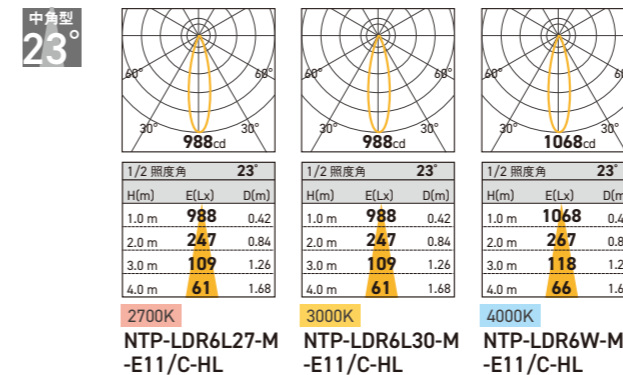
中角型
23°

60° 60°
30° 30°
988cd

| 1/2 照度角 | | 23° |
|---|---|---|
| H(m) | E(Lx) | D(m) |
| 1.0 m | 988 | 0.42 |
| 2.0 m | 247 | 0.84 |
| 3.0 m | 109 | 1.26 |
| 4.0 m | 61 | 1.68 |

2700K
NTP-LDR6L27-M-E11/C-HL

60° 60°
30° 30°
988cd

| 1/2 照度角 | | 23° |
|---|---|---|
| H(m) | E(Lx) | D(m) |
| 1.0 m | 988 | 0.42 |
| 2.0 m | 247 | 0.84 |
| 3.0 m | 109 | 1.26 |
| 4.0 m | 61 | 1.68 |

3000K
NTP-LDR6L30-M-E11/C-HL

60° 60°
30° 30°
1068cd

| 1/2 照度角 | | 23° |
|---|---|---|
| H(m) | E(Lx) | D(m) |
| 1.0 m | 1068 | 0.4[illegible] |
| 2.0 m | 267 | 0.8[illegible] |
| 3.0 m | 118 | 1.2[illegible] |
| 4.0 m | 66 | 1.6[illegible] |

4000K
NTP-LDR6W-M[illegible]
-E11/C-HL